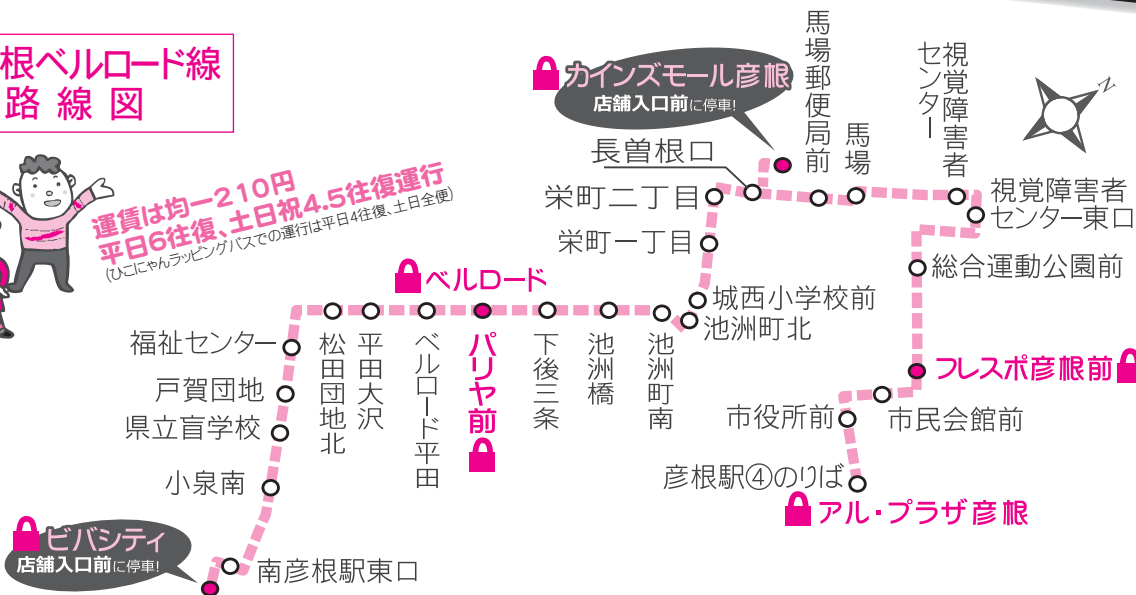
根ベルロード線
路線図

運賃は均一210円
平日6往復、土日祝4.5往復運行
(ひこにゃんラッピングバスでの運行は平日4往復、土日全便)

カインズモール彦根
店舗入口前に停車!

ベルロード

ビバシティ
店舗入口前に停車!

馬場郵便局前
馬場
視覚障害者センター
視覚障害者センター東口
長曽根口
栄町二丁目
栄町一丁目
城西小学校前
池洲町北
総合運動公園前
フレスポ彦根前
市民会館前
市役所前
彦根駅④のりば
アル・プラザ彦根
福祉センター
戸賀団地
県立盲学校
小泉南
南彦根駅東口
松田団地北
平田大沢
ベルロード平田
パリヤ前
下後三条
池洲橋
池洲町南

N